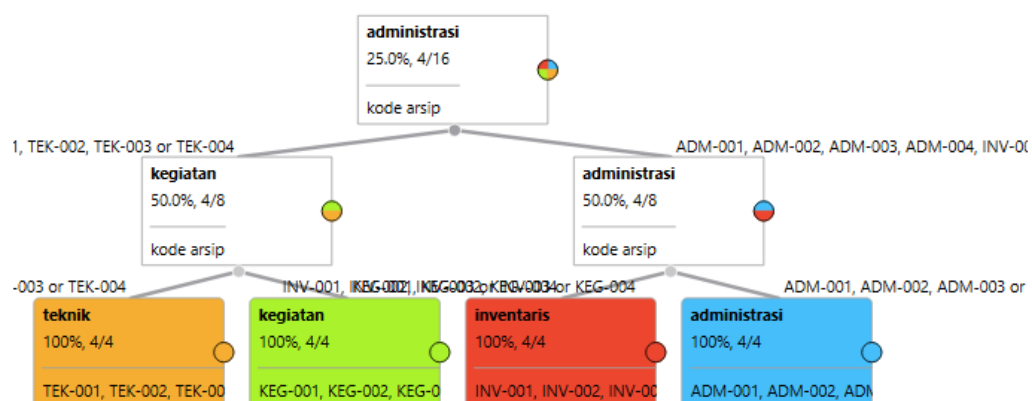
administrasi
25.0%, 4/16
kode arsip

1, TEK-002, TEK-003 or TEK-004

ADM-001, ADM-002, ADM-003, ADM-004, INV-00

kegiatan
50.0%, 4/8
kode arsip

administrasi
50.0%, 4/8
kode arsip

-003 or TEK-004

INV-001, INV-002, INV-003, INV-004 or KEG-004

KEG-001, KEG-002, KEG-003

ADM-001, ADM-002, ADM-003 or

teknik
100%, 4/4
TEK-001, TEK-002, TEK-00

kegiatan
100%, 4/4
KEG-001, KEG-002, KEG-0

inventaris
100%, 4/4
INV-001, INV-002, INV-00

administrasi
100%, 4/4
ADM-001, ADM-002, ADM